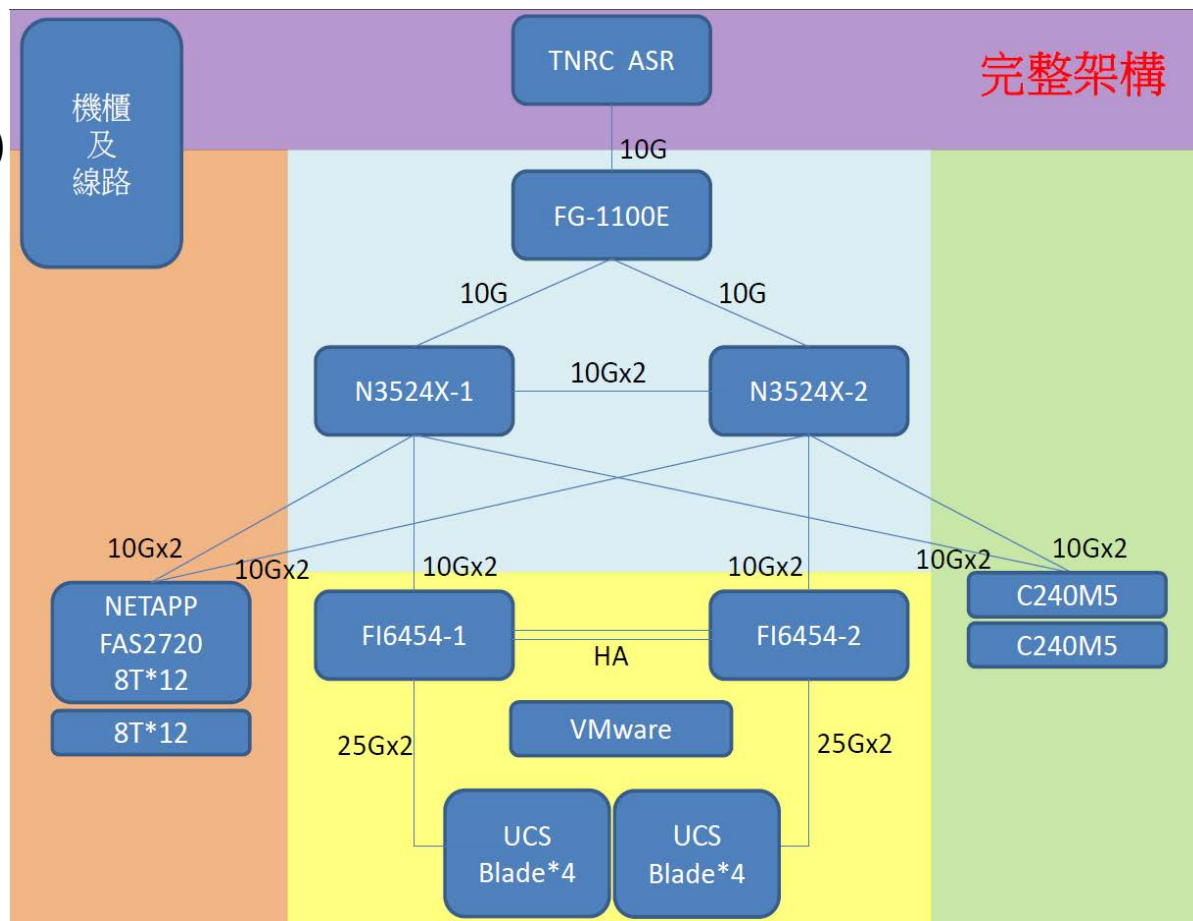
機櫃
及
線路

TNRC ASR

完整架構

10G

FG-1100E

10G

10G

N3524X-1

10Gx2

N3524X-2

10Gx2

10Gx2

10Gx2

10Gx2

10Gx2

10Gx2

NETAPP
FAS2720
8T*12

8T*12

FI6454-1

HA

FI6454-2

C240M5

C240M5

VMware

25Gx2

25Gx2

UCS
Blade*4

UCS
Blade*4